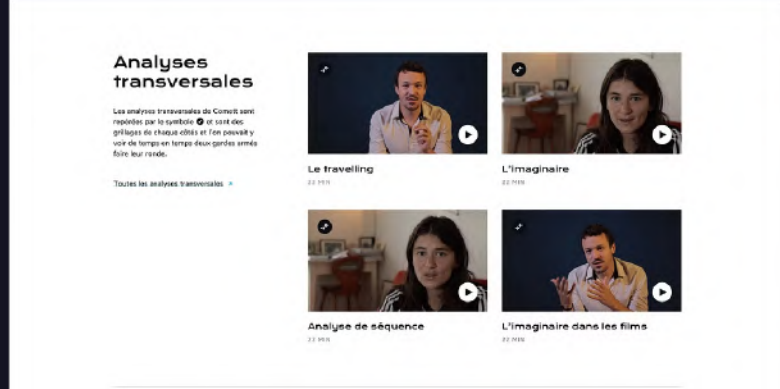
Analyses transversales

Les analyses transversales de Comeit sont repérées par le symbole ✓ et sont des grillages de chaque côtés et l'on pouvait y voir de temps en temps deux gardes armés faire leur ronde.

Toutes les analyses transversales →

Le travelling
22 MIN

L'imaginaire
22 MIN

Analyse de séquence
22 MIN

L'imaginaire dans les films
22 MIN